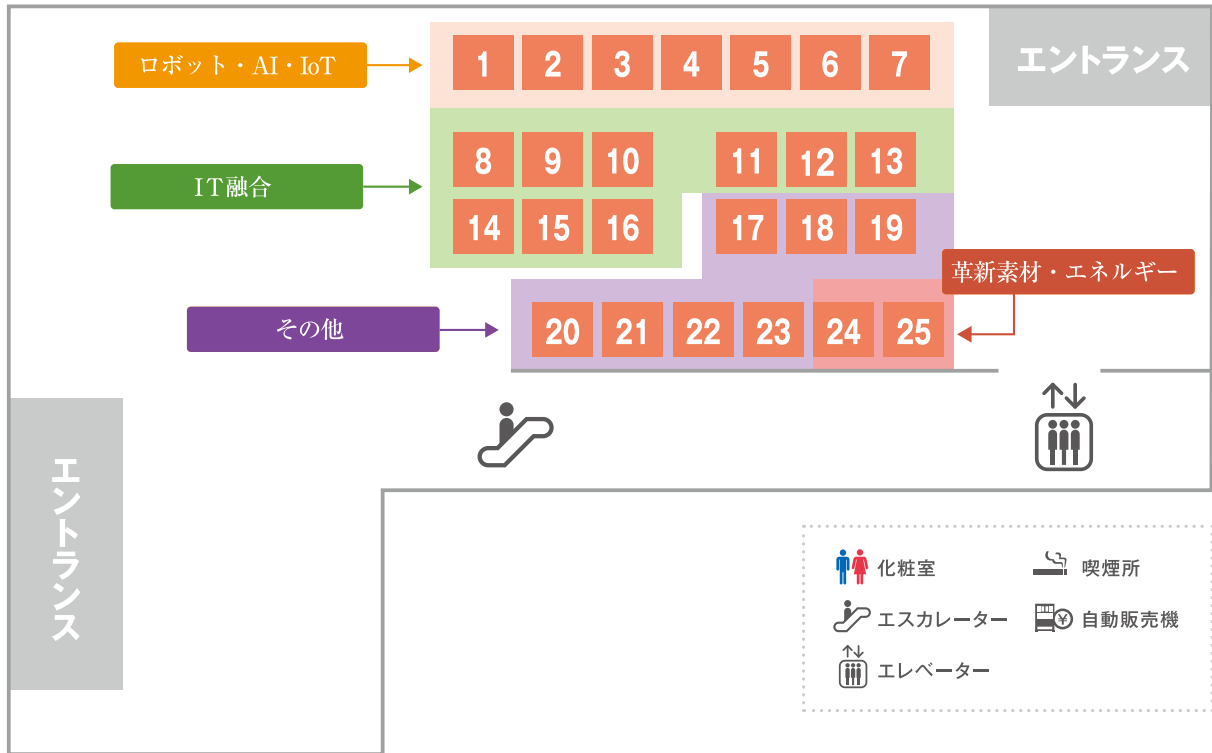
ロボット・AI・IoT

1 2 3 4 5 6 7

エントランス

IT融合

8 9 10 11 12 13

14 15 16 17 18 19

革新素材・エネルギー

その他

20 21 22 23 24 25

エントランス

化粧室

喫煙所

エスカレーター

自動販売機

エレベーター